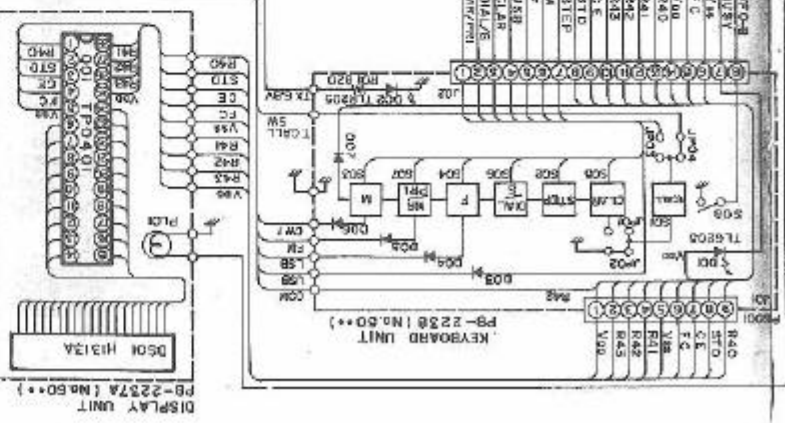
DISPLAY UNIT
PB-2237A (No.60**)
DS01 H1313A
KEYBOARD UNIT
PB-2238 (No.60**)
TPD4401
IC01
TL6203
RMO
STD
CE
FC
VDD
VSS
R40
STD
CE
FC
VSS
R41
R42
R43
VDD
PL01
CW/
FM
LSB
USB
COM
T.CALL SW
TX 5.6V
J02
J03
J04
J01
J02
S01
S02
S03
S04
S05
S06
S07
S08
S09
M
MR DIAL
F
DIAL-C
STEP
CLAR
T.CALL
D01
D02
D03
D04
D05
D06
D07
D08
D09
Q03 TL6203
R02 820
R46
VDD
R43
R42
R41
VSS
FC
CE
STD
R40
HALVE
CLAR
STEP
USB
STD